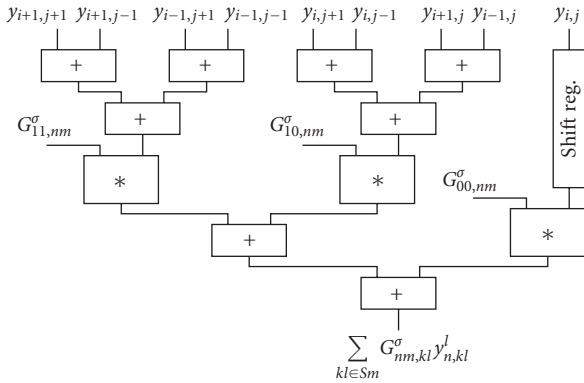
$y_{i+1,j+1}$ $y_{i+1,j-1}$ $y_{i-1,j+1}$ $y_{i-1,j-1}$ $y_{i,j+1}$ $y_{i,j-1}$ $y_{i+1,j}$ $y_{i-1,j}$ $y_{i,j}$

+ + + + + +

Shift reg.

$G^{\sigma}_{11,nm}$ $G^{\sigma}_{10,nm}$ $G^{\sigma}_{00,nm}$

* * *

+

+

$\sum_{kl \in Sm} G^{\sigma}_{nm,kl} y^{l}_{n,kl}$